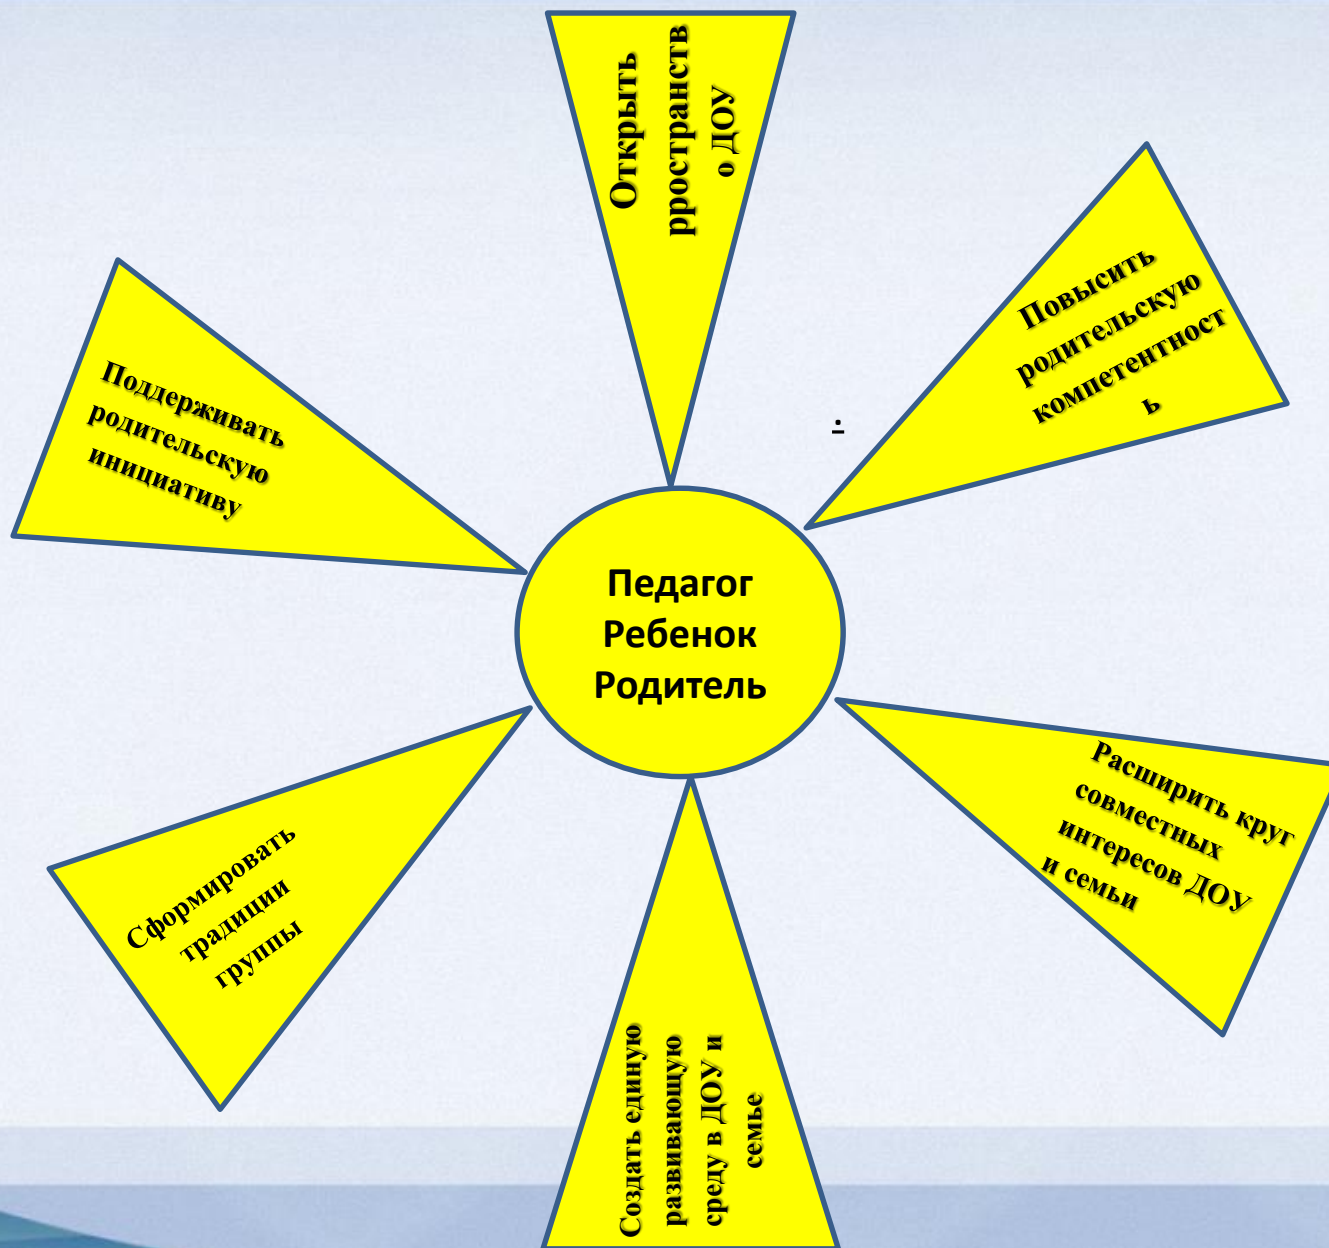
Открыть рространств о ДОУ

Повысить родительскую компетентност ь

Поддерживать родительскую инициативу

Педагог
Ребенок
Родитель

Расширить круг совместных интересов ДОУ и семьи

Сформировать традиции группы

Создать единую развивающую среду в ДОУ и семье